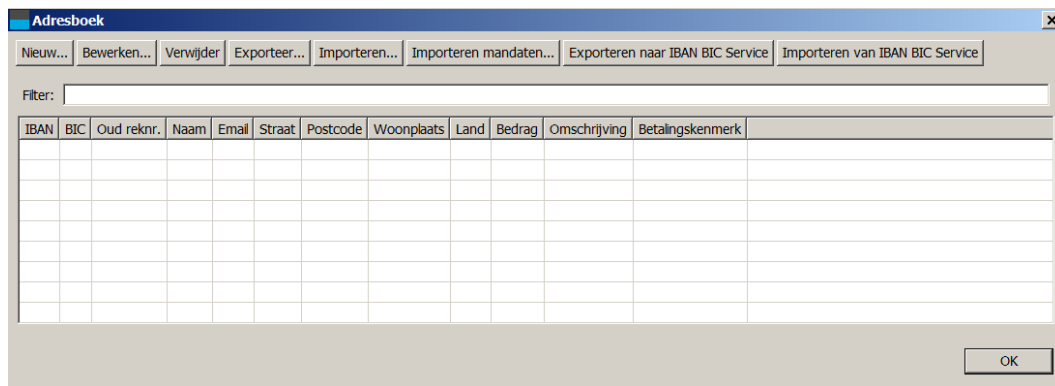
Adresboek

Nieuw... Bewerken... Verwijder Exporteer... Importeren... Importeren mandaten... Exporteren naar IBAN BIC Service Importeren van IBAN BIC Service

Filter:

| IBAN | BIC | Oud reknr. | Naam | Email | Straat | Postcode | Woonplaats | Land | Bedrag | Omschrijving | Betalingskenmerk |
|---|---|---|---|---|---|---|---|---|---|---|---|

OK